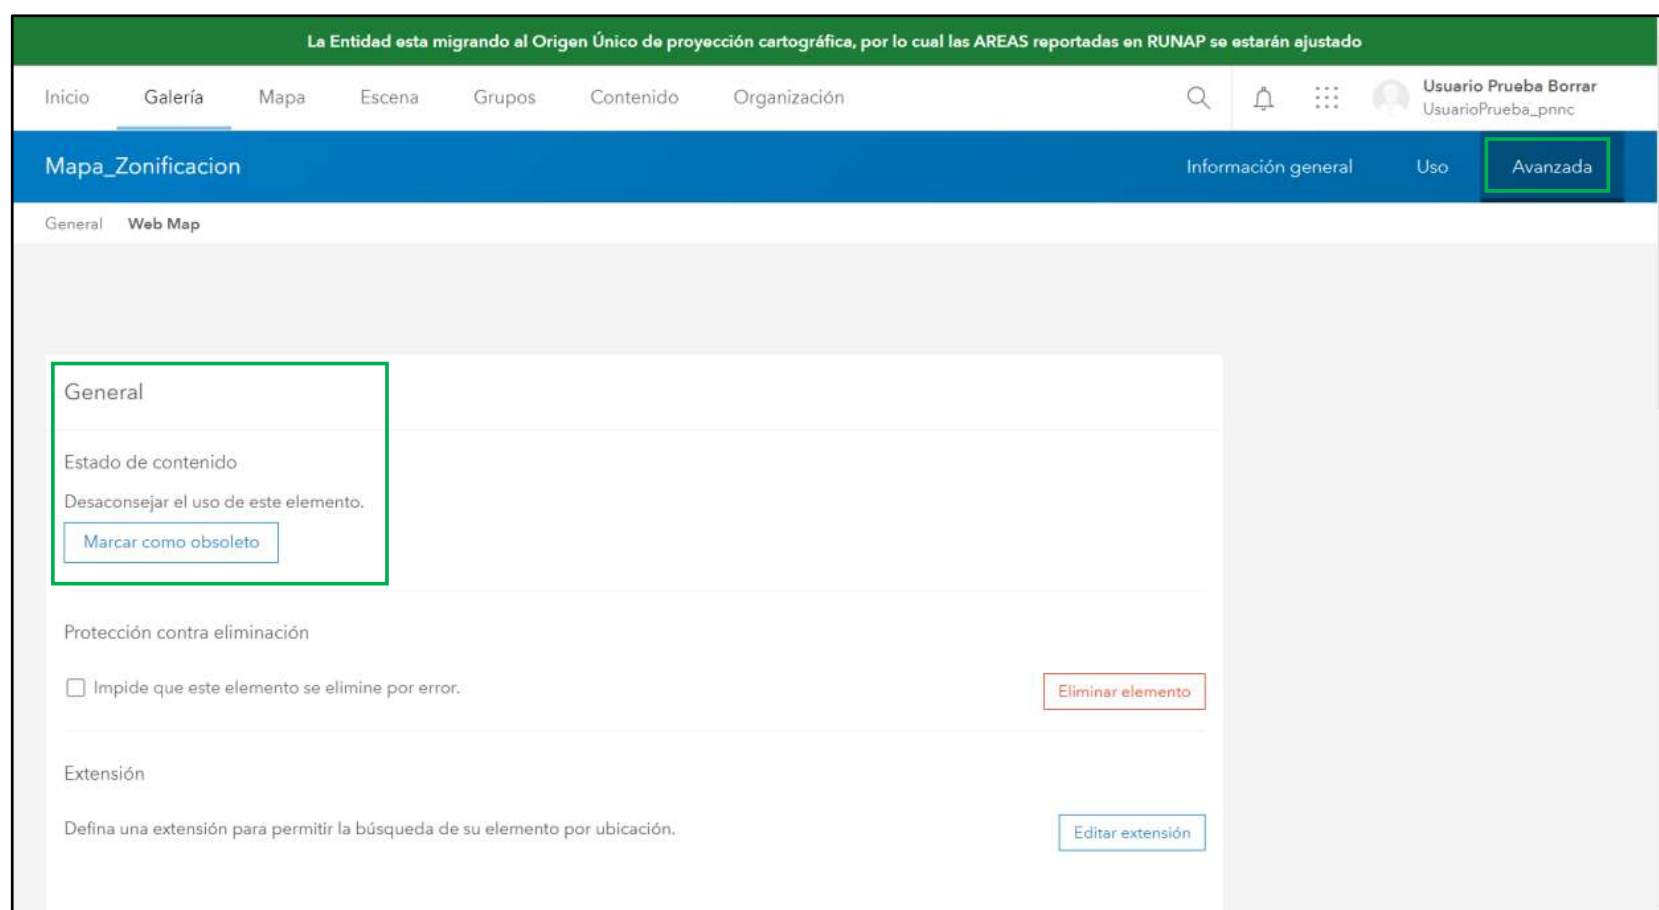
La Entidad esta migrando al Origen Único de proyección cartográfica, por lo cual las AREAS reportadas en RUNAP se estarán ajustado

Inicio Galería Mapa Escena Grupos Contenido Organización

Usuario Prueba Borrar
UsuarioPrueba_pnnc

Mapa_Zonificacion

Información general Uso Avanzada

General Web Map

General

Estado de contenido

Desaconsejar el uso de este elemento.

Marcar como obsoleto

Protección contra eliminación

Impide que este elemento se elimine por error.

Eliminar elemento

Extensión

Defina una extensión para permitir la búsqueda de su elemento por ubicación.

Editar extensión